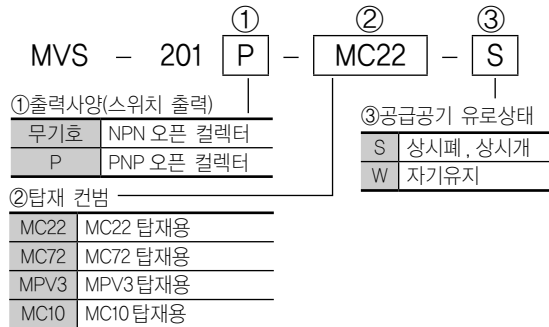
① ② ③

MVS – 201 P – MC22 – S

①출력사양(스위치 출력)

| 무기호 | NPN 오픈 컬렉터 |
|---|---|
| P | PNP 오픈 컬렉터 |

②탑재 컨범

| MC22 | MC22 탑재용 |
|---|---|
| MC72 | MC72 탑재용 |
| MPV3 | MPV3 탑재용 |
| MC10 | MC10 탑재용 |

③공급공기 유로상태

| S | 상시폐 , 상시개 |
|---|---|
| W | 자기유지 |